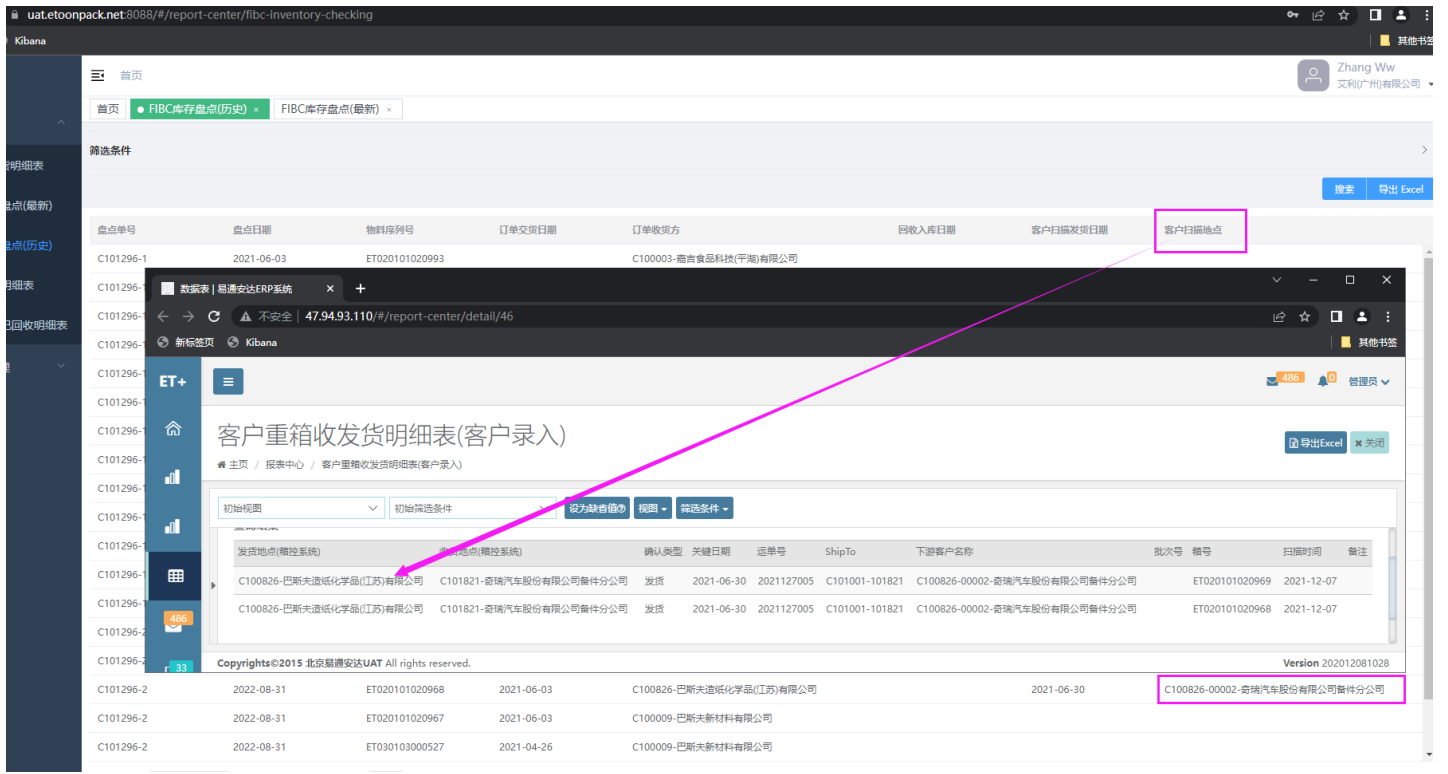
uat.etoonpack.net:8088/#/report-center/fibc-inventory-checking

Kibana

其他书签

首页

Zhang Ww
艾利(广州)有限公司

首页 FIBC库存盘点(历史) × FIBC库存盘点(最新) ×

明细表
盘点(最新)
盘点(历史)
明细表
已回收明细表

筛选条件

搜索 导出 Excel

| 盘点单号 | 盘点日期 | 物料序列号 | 订单交货日期 | 订单收货方 | 回收入库日期 | 客户扫描发货日期 | 客户扫描地点 |
|---|---|---|---|---|---|---|---|
| C101296-1 | 2021-06-03 | ET020101020993 | | C100003-嘉吉食品科技(平湖)有限公司 | | | |
| C101296-1 | | | | | | | |
| C101296-1 | | | | | | | |
| C101296-1 | | | | | | | |
| C101296-1 | | | | | | | |
| C101296-1 | | | | | | | |
| C101296-1 | | | | | | | |
| C101296-1 | | | | | | | |
| C101296-1 | | | | | | | |
| C101296-1 | | | | | | | |
| C101296-1 | | | | | | | |
| C101296-1 | | | | | | | |
| C101296-1 | | | | | | | |
| C101296-2 | | | | | | | |
| C101296-2 | | | | | | | |
| C101296-2 | 2022-08-31 | ET020101020968 | 2021-06-03 | C100826-巴斯夫造纸化学品(江苏)有限公司 | | 2021-06-30 | C100826-00002-奇瑞汽车股份有限公司备件分公司 |
| C101296-2 | 2022-08-31 | ET020101020967 | 2021-06-03 | C100009-巴斯夫新材料有限公司 | | | |
| C101296-2 | 2022-08-31 | ET030103000527 | 2021-04-26 | C100009-巴斯夫新材料有限公司 | | | |

数据表 | 易通安达ERP系统 × +

不安全 | 47.94.93.110/#/report-center/detail/46

新标签页 Kibana 其他书签

ET+

486 0 管理员

客户重箱收发货明细表(客户录入)

导出Excel 关闭

主页 / 报表中心 / 客户重箱收发货明细表(客户录入)

初始视图 初始筛选条件 设为缺省值 视图 筛选条件

| 发货地点(箱控系统) | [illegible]地点(箱控系统) | 确认类型 | 关键日期 | 运单号 | ShipTo | 下游客户名称 | 批次号 | 箱号 | 扫描时间 | 备注 |
|---|---|---|---|---|---|---|---|---|---|---|
| C100826-巴斯夫造纸化学品(江苏)有限公司 | C101821-奇瑞汽车股份有限公司备件分公司 | 发货 | 2021-06-30 | 2021127005 | C101001-101821 | C100826-00002-奇瑞汽车股份有限公司备件分公司 | | ET020101020969 | 2021-12-07 | |
| C100826-巴斯夫造纸化学品(江苏)有限公司 | C101821-奇瑞汽车股份有限公司备件分公司 | 发货 | 2021-06-30 | 2021127005 | C101001-101821 | C100826-00002-奇瑞汽车股份有限公司备件分公司 | | ET020101020968 | 2021-12-07 | |

486
33

Copyright©2015 北京易通安达UAT All rights reserved.
Version 202012081028